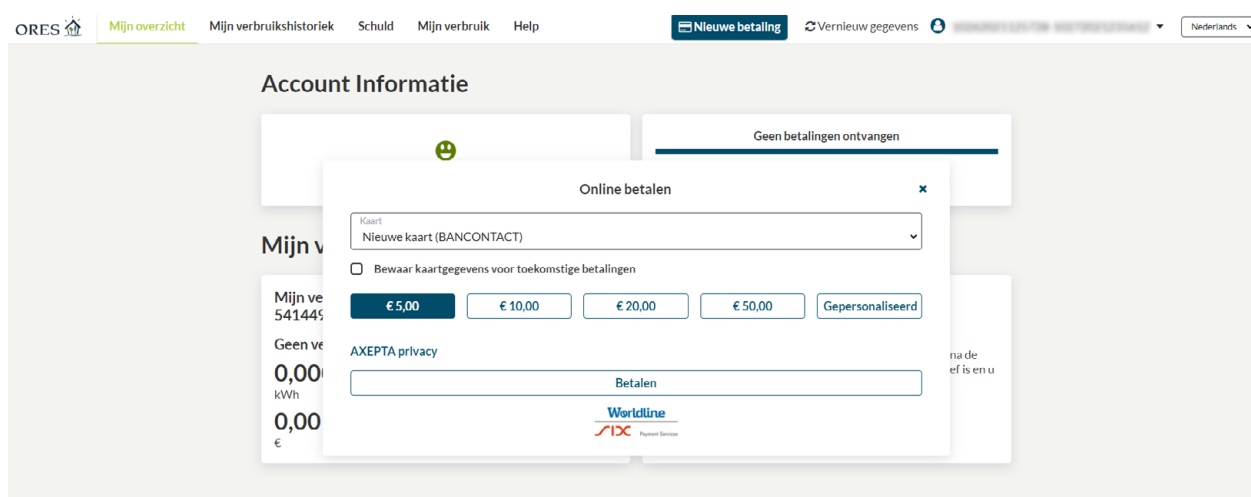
ORES Mijn overzicht Mijn verbruikshistoriek Schuld Mijn verbruik Help Nieuwe betaling Vernieuw gegevens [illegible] Nederlands

Account Informatie

Geen betalingen ontvangen

Mijn v

Mijn ve
541449

Geen ve

0,00
kWh

0,00
€

na de
ef is en u

Online betalen

Kaart
Nieuwe kaart (BANCONTACT)

Bewaar kaartgegevens voor toekomstige betalingen

€ 5,00 € 10,00 € 20,00 € 50,00 Gepersonaliseerd

AXEPTA privacy

Betalen

Worldline
SIX Payment Services